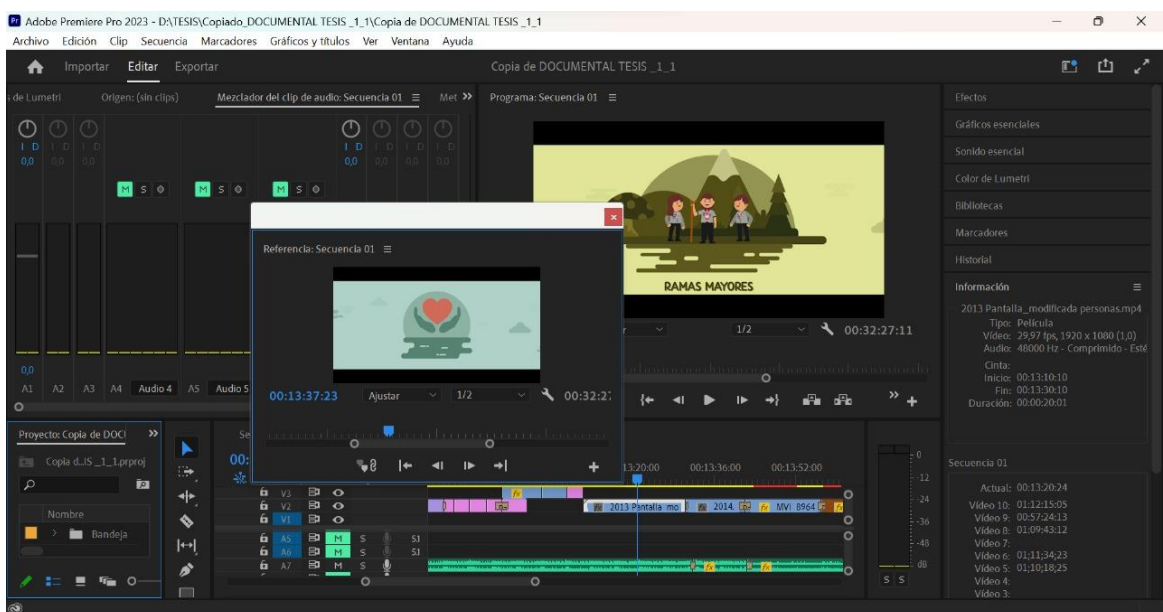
Adobe Premiere Pro 2023 - D:\TESIS\Copiado_DOCUMENTAL TESIS _1_1\Copia de DOCUMENTAL TESIS _1_1
Archivo Edición Clip Secuencia Marcadores Gráficos y títulos Ver Ventana Ayuda

Importar Editar Exportar

Copia de DOCUMENTAL TESIS _1_1

de Lumetri Origen: (sin clips) Mezclador del clip de audio: Secuencia 01 Met

Programa: Secuencia 01

Efectos
Gráficos esenciales
Sonido esencial
Color de Lumetri
Bibliotecas
Marcadores
Historial
Información

2013 Pantalla_modificada personas.mp4
Tipo: Película
Vídeo: 29,97 fps, 1920 x 1080 (1,0)
Audio: 48000 Hz - Comprimido - Esté
Cinta:
Inicio: 00:13:10:10
Fin: 00:13:30:10
Duración: 00:00:20:01

Referencia: Secuencia 01

RAMAS MAYORES

1/2 00:32:27:11

00:13:37:23 Ajustar 1/2 00:32:2

A1 A2 A3 A4 Audio 4 A5 Audio 5

Proyecto: Copia de DOC
Copia d..IS _1_1.prproj
Nombre
Bandeja

V3 V2 V1 A5 A6 A7

13:20:00 00:13:36:00 00:13:52:00

2013 Pantalla mo 2014 MVI 8964

Secuencia 01
Actual: 00:13:20:24
Vídeo 10: 01:12:15:05
Vídeo 9: 00:57:24:13
Vídeo 8: 01:09:43:12
Vídeo 7:
Vídeo 6: 01;11;34;23
Vídeo 5: 01;10;18;25
Vídeo 4:
Vídeo 3: